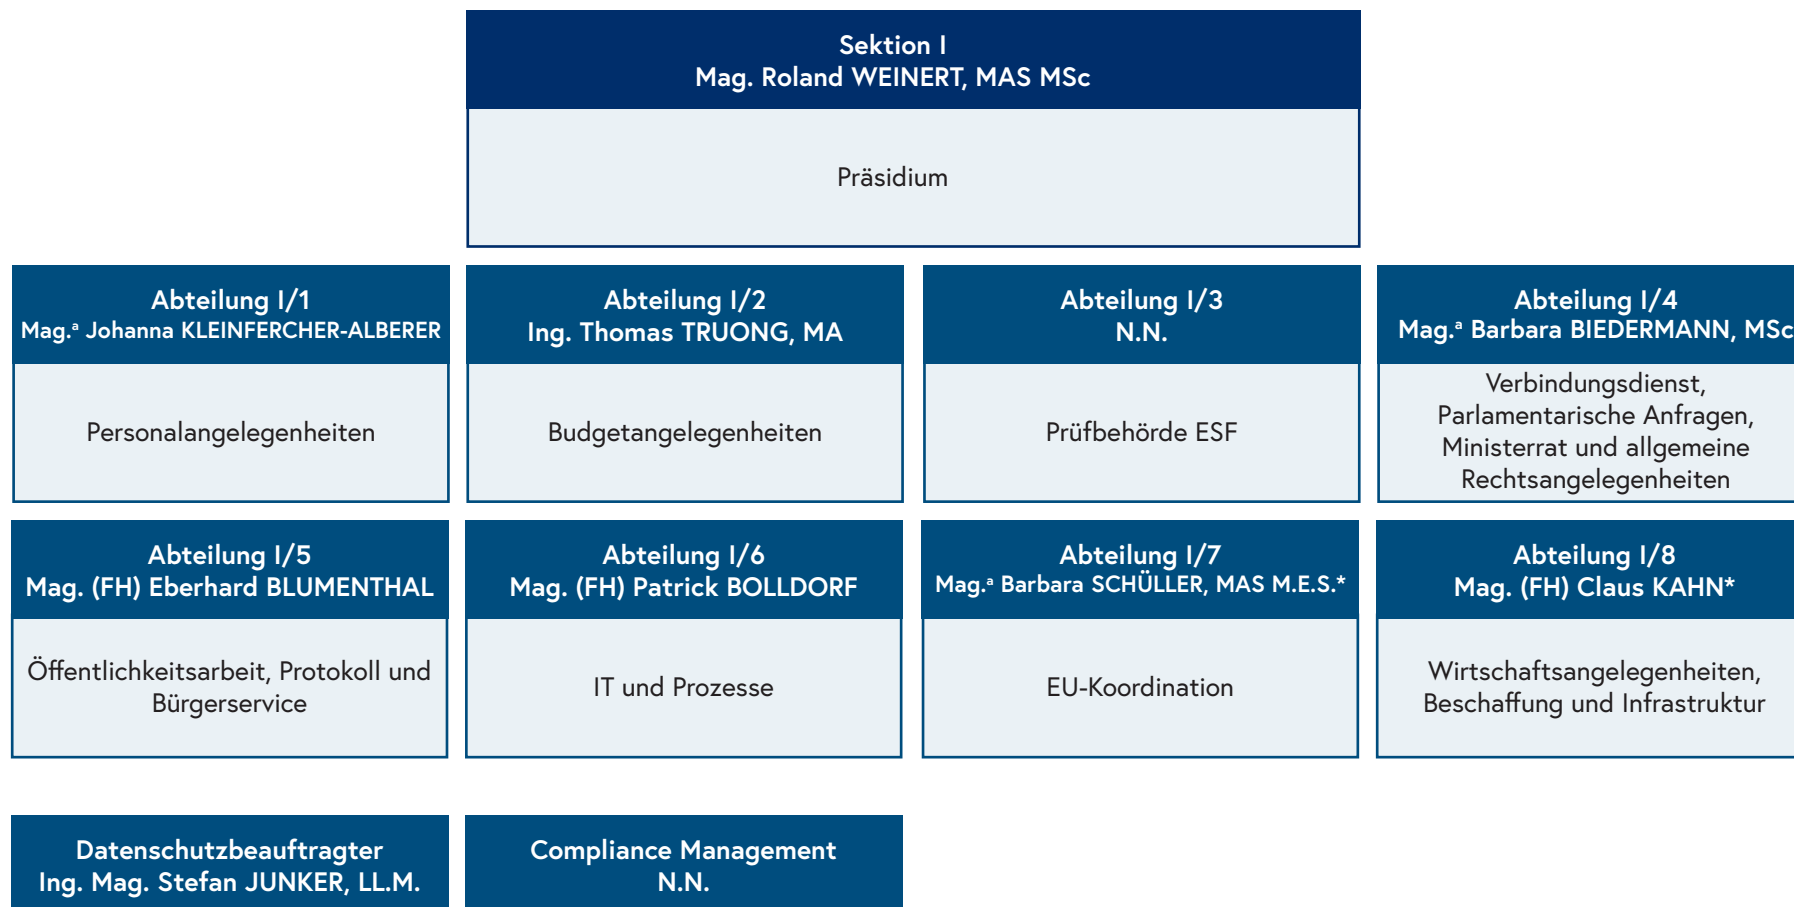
Sektion I
Mag. Roland WEINERT, MAS MSc

Präsidium

Abteilung I/1
Mag.ª Johanna KLEINFERCHER-ALBERER

Personalangelegenheiten

Abteilung I/2
Ing. Thomas TRUONG, MA

Budgetangelegenheiten

Abteilung I/3
N.N.

Prüfbehörde ESF

Abteilung I/4
Mag.ª Barbara BIEDERMANN, MSc

Verbindungsdienst, Parlamentarische Anfragen, Ministerrat und allgemeine Rechtsangelegenheiten

Abteilung I/5
Mag. (FH) Eberhard BLUMENTHAL

Öffentlichkeitsarbeit, Protokoll und Bürgerservice

Abteilung I/6
Mag. (FH) Patrick BOLLDORF

IT und Prozesse

Abteilung I/7
Mag.ª Barbara SCHÜLLER, MAS M.E.S.*

EU-Koordination

Abteilung I/8
Mag. (FH) Claus KAHN*

Wirtschaftsangelegenheiten, Beschaffung und Infrastruktur

Datenschutzbeauftragter
Ing. Mag. Stefan JUNKER, LL.M.

Compliance Management
N.N.